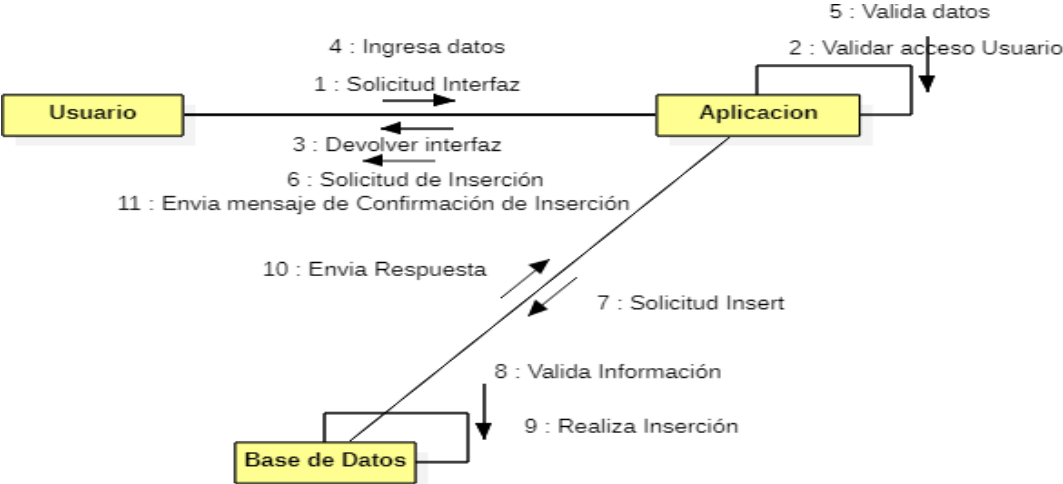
5 : Valida datos

4 : Ingresa datos

2 : Validar acceso Usuario

1 : Solicitud Interfaz

Usuario

Aplicacion

3 : Devolver interfaz

6 : Solicitud de Inserción

11 : Envia mensaje de Confirmación de Inserción

10 : Envia Respuesta

7 : Solicitud Insert

8 : Valida Información

9 : Realiza Inserción

Base de Datos